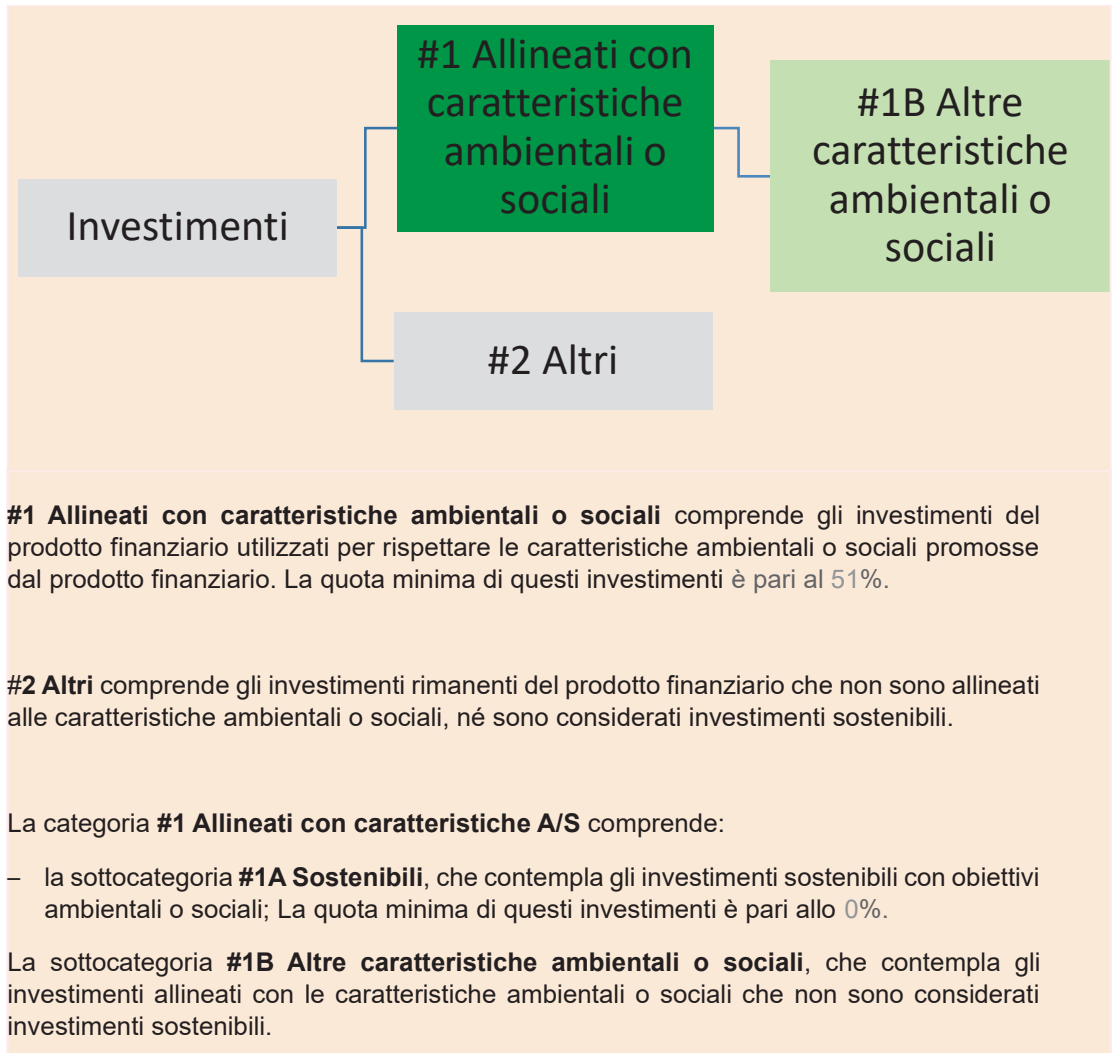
Investimenti

#1 Allineati con caratteristiche ambientali o sociali

#1B Altre caratteristiche ambientali o sociali

#2 Altri

**#1 Allineati con caratteristiche ambientali o sociali** comprende gli investimenti del prodotto finanziario utilizzati per rispettare le caratteristiche ambientali o sociali promosse dal prodotto finanziario. La quota minima di questi investimenti è pari al 51%.

**#2 Altri** comprende gli investimenti rimanenti del prodotto finanziario che non sono allineati alle caratteristiche ambientali o sociali, né sono considerati investimenti sostenibili.

La categoria **#1 Allineati con caratteristiche A/S** comprende:

– la sottocategoria **#1A Sostenibili**, che contempla gli investimenti sostenibili con obiettivi ambientali o sociali; La quota minima di questi investimenti è pari allo 0%.

La sottocategoria **#1B Altre caratteristiche ambientali o sociali**, che contempla gli investimenti allineati con le caratteristiche ambientali o sociali che non sono considerati investimenti sostenibili.